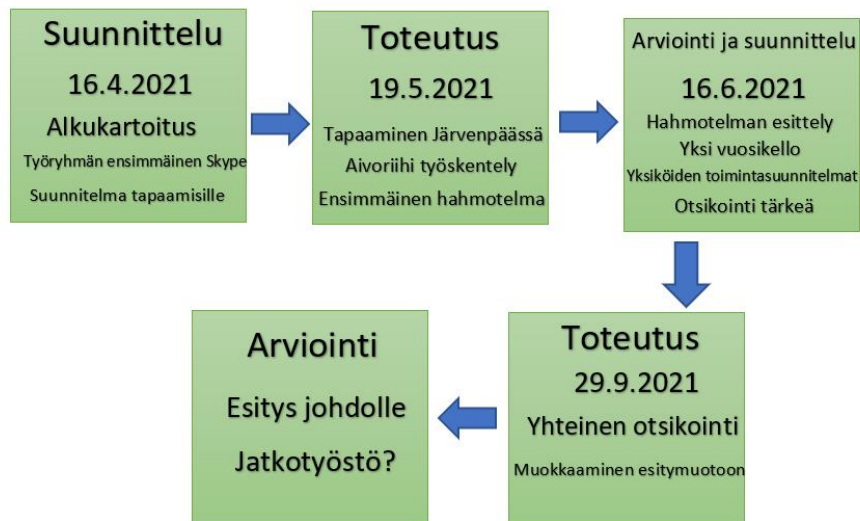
Suunnittelu

16.4.2021

Alkukartoitus

Työryhmän ensimmäinen Skype

Suunnitelma tapaamisille

Toteutus

19.5.2021

Tapaaminen Järvenpäässä

Aivoriihi työskentely

Ensimmäinen hahmotelma

Arviointi ja suunnittelu

16.6.2021

Hahmotelman esittely

Yksi vuosikello

Yksiköiden toimintasuunnitelmat

Otsikointi tärkeä

Toteutus

29.9.2021

Yhteinen otsikointi

Muokkaaminen esitymuotoon

Arviointi

Esitys johdolle

Jatkotyöstö?